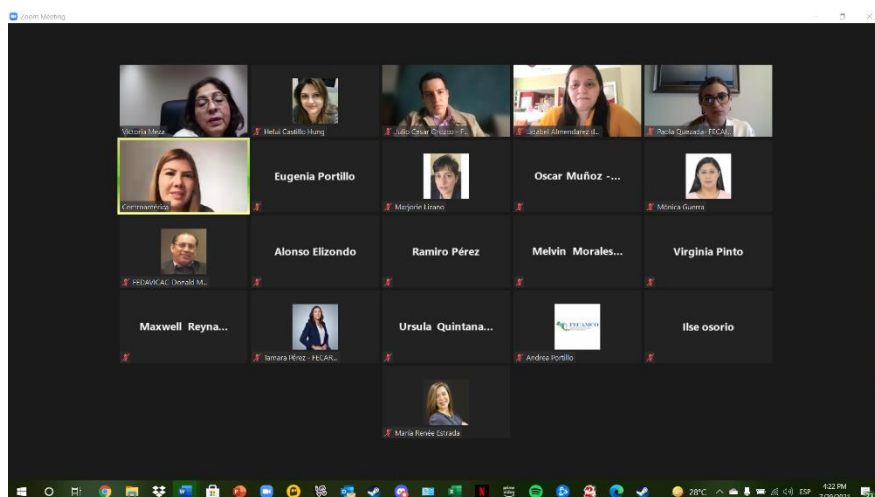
Zoom Meeting

Victoria Meza

Helui Castillo Hung

Julio Cesar Orozco - F...

Isabel Almendarez d...

Paola Quesada - FECAI...

Centroamérica

Eugenia Portillo

Marjorie Lizano

Oscar Muñoz -...

Mónica Guerra

FEDAVICAC Donald M...

Alonso Elizondo

Ramiro Pérez

Melvin Morales...

Virginia Pinto

Maxwell Reyna...

Tamara Pérez - FECAR...

Ursula Quintana...

FECAMCO

Andrea Portillo

Ilse osorio

María Renée Estrada

28°C ESP 4:22 PM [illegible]